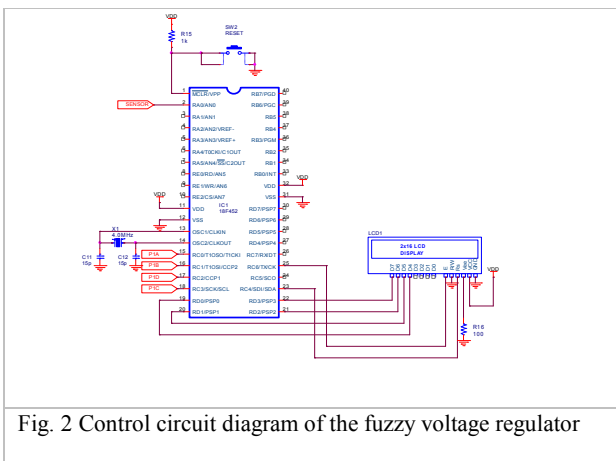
VDD
R15
1k
SW2
RESET
1 MCLR/VPP
2 RA0/AN0
3 RA1/AN1
4 RA2/AN2/VREF-
5 RA3/AN3/VREF+
6 RA4/T0CKI/C1OUT
7 RA5/AN4/SS/C2OUT
8 RE0/RD/AN5
9 RE1/WR/AN6
10 RE2/CS/AN7
11 VDD
12 VSS
13 OSC1/CLKIN
14 OSC2/CLKOUT
15 RC0/T1OSO/T1CKI
16 RC1/T1OSI/CCP2
17 RC2/CCP1
18 RC3/SCK/SCL
19 RD0/PSP0
20 RD1/PSP1
RB7/PGD 40
RB6/PGC 39
RB5 38
RB4 37
RB3/PGM 36
RB2 35
RB1 34
RB0/INT 33
VDD 32
VSS 31
RD7/PSP7 30
RD6/PSP6 29
RD5/PSP5 28
RD4/PSP4 27
RC7/RX/DT 26
RC6/TX/CK 25
RC5/SDO 24
RC4/SDI/SDA 23
RD3/PSP3 22
RD2/PSP2 21
IC1
18F452
SENSOR
VDD
VDD
X1
4.0MHz
C11
15p
C12
15p
P1A
P1B
P1D
P1C
LCD1
2x16 LCD
DISPLAY
D7 D6 D5 D4 D3 D2 D1 D0 E RW RS VEE VDD VSS
VDD
R18
100

Fig. 2 Control circuit diagram of the fuzzy voltage regulator